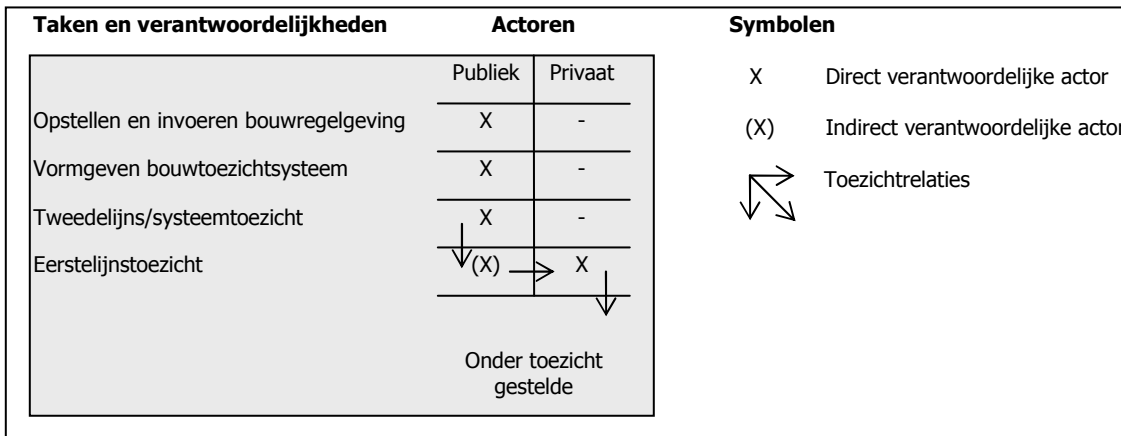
**Taken en verantwoordelijkheden** **Actoren** **Symbolen**

| | Publiek | Privaat |
|---|---|---|
| Opstellen en invoeren bouwregelgeving | X | - |
| Vormgeven bouwtoezichtsysteem | X | - |
| Tweedelijns/systeemtoezicht | X | - |
| Eerstelijnstoezicht | (X) | X |

Onder toezicht gestelde

X Direct verantwoordelijke actor

(X) Indirect verantwoordelijke actor

Toezichtrelaties